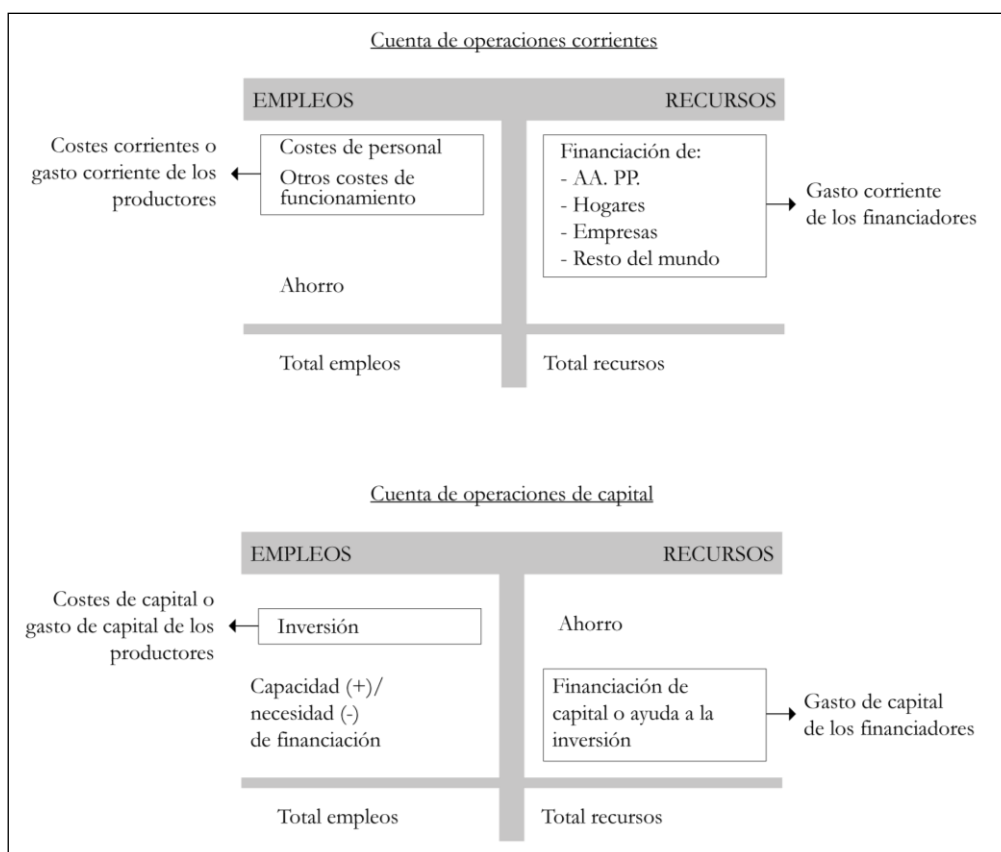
Cuenta de operaciones corrientes

EMPLEOS

RECURSOS

Costes corrientes o gasto corriente de los productores

Costes de personal
Otros costes de funcionamiento

Financiación de:
- AA. PP.
- Hogares
- Empresas
- Resto del mundo

Gasto corriente de los financiadores

Ahorro

Total empleos

Total recursos

Cuenta de operaciones de capital

EMPLEOS

RECURSOS

Costes de capital o gasto de capital de los productores

Inversión

Ahorro

Capacidad (+)/ necesidad (-) de financiación

Financiación de capital o ayuda a la inversión

Gasto de capital de los financiadores

Total empleos

Total recursos